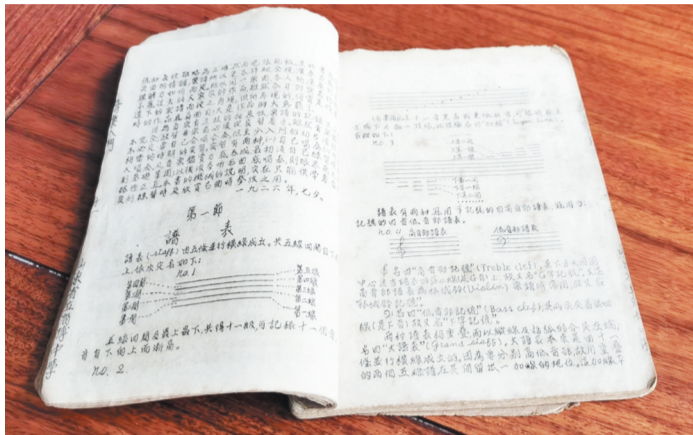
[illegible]

一九二六年，七夕。

第一節

譜表

譜表（staff）由五條平行横線組成，其五線間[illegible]上依次是名如下：

no. 1

第五線
第四線
第三線
第二線
第一線

第四間
第三間
第二間
第一間

五線間隔是甚上最下，共得十一級，可記錄十一個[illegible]音有下加上加兩線。

no. 2

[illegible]

no. 3

譜表有兩種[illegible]記號的音高譜表，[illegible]

no. 4

高音部譜表

低音部譜表

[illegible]"高音部記號"（Treble clef）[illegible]

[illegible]"低音部記號"（Bass clef）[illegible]

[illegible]"大譜表"（Grand staff）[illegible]